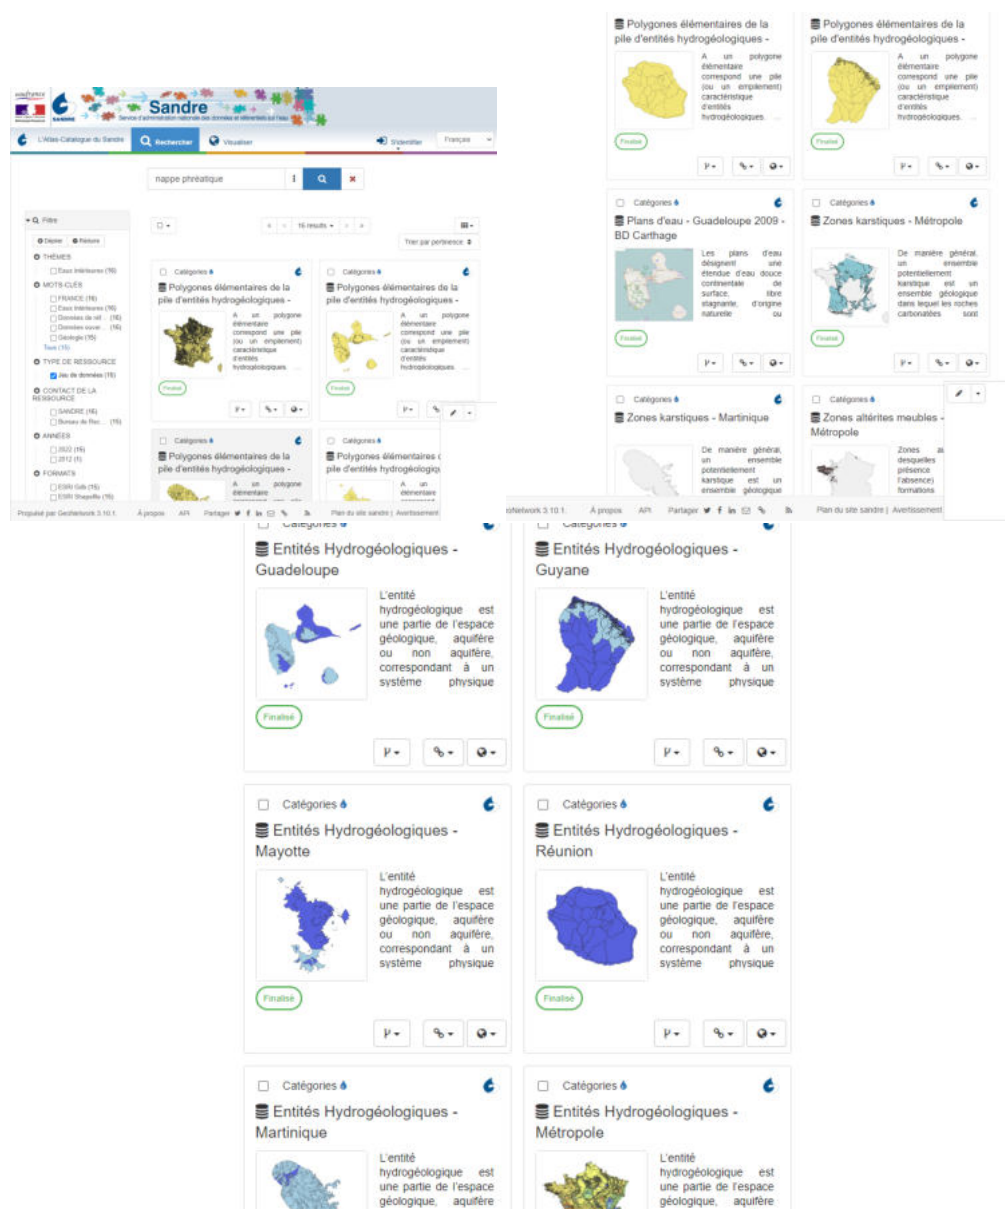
Sandre
Service d'administration nationale des données et référentiels sur l'eau

L'Atlas-Catalogue du Sandre
Rechercher
Visualiser
S'identifier
Français

nappe phréatique

Filtre
Déplier
Refermer
THÈMES
Eaux Intérieures (16)
MOTS-CLÉS
FRANCE (16)
Eaux Intérieures (16)
Données de réf... (16)
Données ouver... (16)
Géologie (15)
Tous (15)
TYPE DE RESSOURCE
Jeu de données (16)
CONTACT DE LA RESSOURCE
SANDRE (16)
Bureau de Rec... (15)
ANNÉES
2022 (15)
2012 (1)
FORMATS
ESRI Gdb (15)
ESRI Shapefile (15)

16 results
Trier par pertinence

Catégories
Polygones élémentaires de la pile d'entités hydrogéologiques -
A un polygone élémentaire correspond une pile (ou un empilement) caractéristique d'entités hydrogéologiques. ...
Finalisé

Catégories
Polygones élémentaires de la pile d'entités hydrogéologiques -
A un polygone élémentaire correspond une pile (ou un empilement) caractéristique d'entités hydrogéologiques. ...
Finalisé

Catégories
Polygones élémentaires de la pile d'entités hydrogéologiques -
A un polygone élémentaire correspond une pile

Catégories
Polygones élémentaires de la pile d'entités hydrogéologiqu
A un élémentaire

Propulsé par GeoNetwork 3.10.1. À propos API Partager Plan du site sandre | Avertissement

Polygones élémentaires de la pile d'entités hydrogéologiques -
A un polygone élémentaire correspond une pile (ou un empilement) caractéristique d'entités hydrogéologiques. ...
Finalisé

Polygones élémentaires de la pile d'entités hydrogéologiques -
A un polygone élémentaire correspond une pile (ou un empilement) caractéristique d'entités hydrogéologiques. ...
Finalisé

Catégories
Plans d'eau - Guadeloupe 2009 - BD Carthage
Les plans d'eau désignent une étendue d'eau douce continentale de surface, libre stagnante, d'origine naturelle ou
Finalisé

Catégories
Zones karstiques - Métropole
De manière général, un ensemble potentiellement karstique est un ensemble géologique dans lequel les roches carbonatées sont
Finalisé

Catégories
Zones karstiques - Martinique
De manière général, un ensemble potentiellement karstique est un ensemble géologique

Catégories
Zones altérites meubles - Métropole
Zones as desquelles présence l'absence) formations

oNetwork 3.10.1. À propos API Partager Plan du site sandre | Avertissement

Catégories
Entités Hydrogéologiques - Guadeloupe
L'entité hydrogéologique est une partie de l'espace géologique, aquifère ou non aquifère, correspondant à un système physique
Finalisé

Catégories
Entités Hydrogéologiques - Guyane
L'entité hydrogéologique est une partie de l'espace géologique, aquifère ou non aquifère, correspondant à un système physique
Finalisé

Catégories
Entités Hydrogéologiques - Mayotte
L'entité hydrogéologique est une partie de l'espace géologique, aquifère ou non aquifère, correspondant à un système physique
Finalisé

Catégories
Entités Hydrogéologiques - Réunion
L'entité hydrogéologique est une partie de l'espace géologique, aquifère ou non aquifère, correspondant à un système physique
Finalisé

Catégories
Entités Hydrogéologiques - Martinique
L'entité hydrogéologique est une partie de l'espace géologique, aquifère

Catégories
Entités Hydrogéologiques - Métropole
L'entité hydrogéologique est une partie de l'espace géologique, aquifère